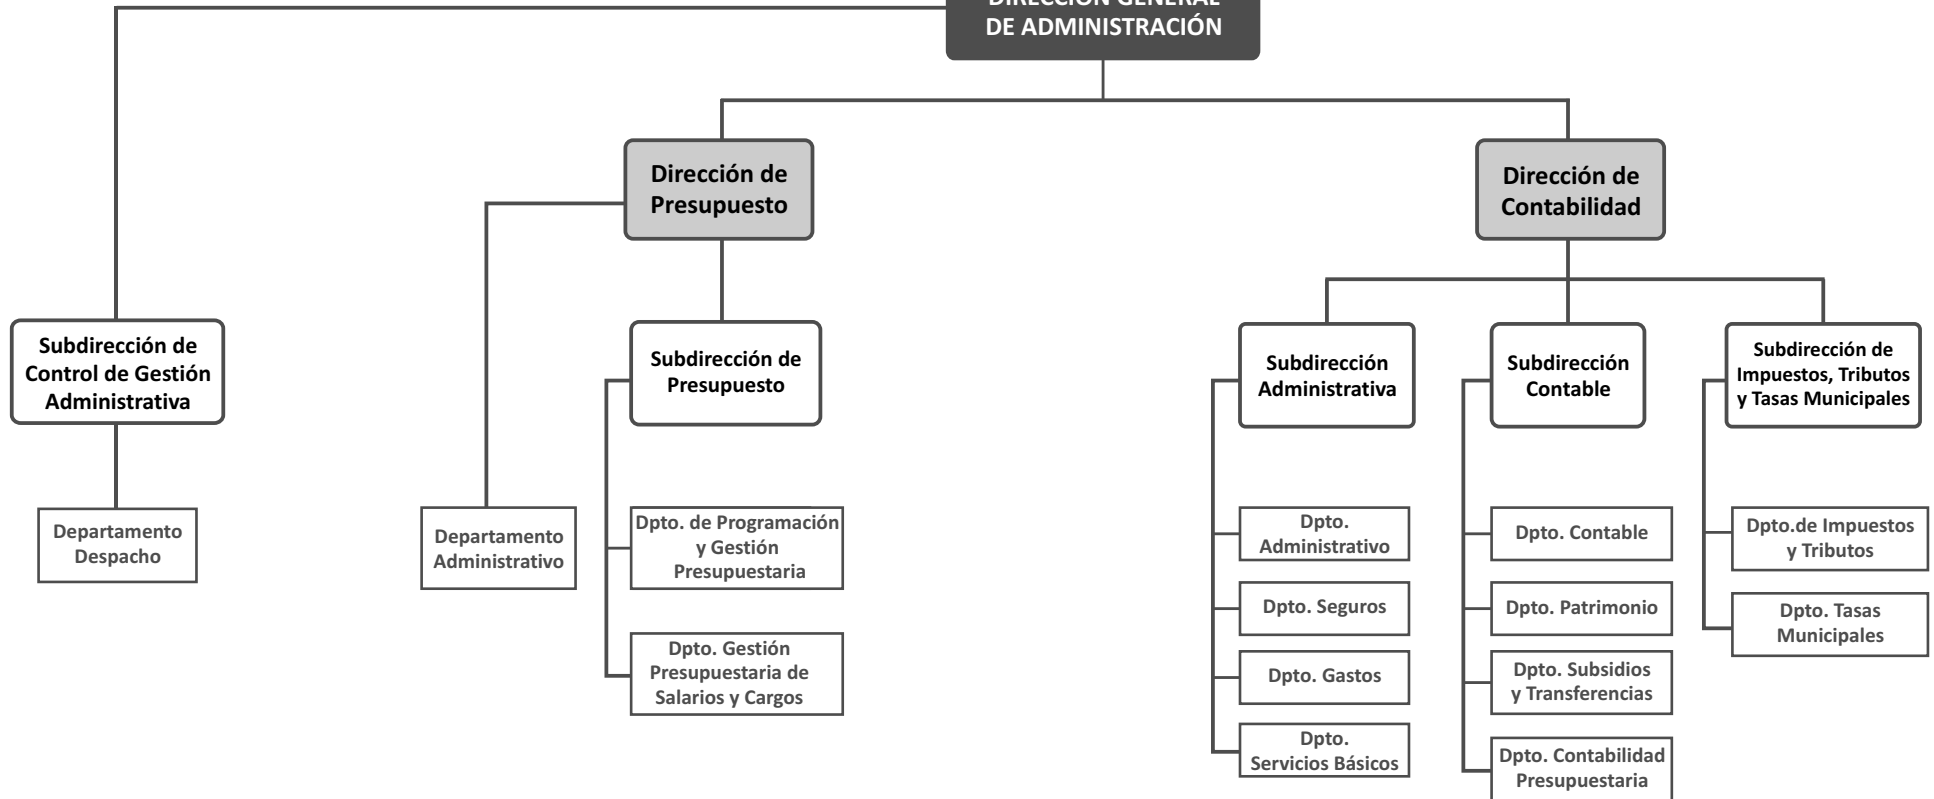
DIRECCIÓN GENERAL DE ADMINISTRACIÓN

Dirección de Presupuesto

Dirección de Contabilidad

Subdirección de Control de Gestión Administrativa

Departamento Despacho

Departamento Administrativo

Subdirección de Presupuesto

Dpto. de Programación y Gestión Presupuestaria

Dpto. Gestión Presupuestaria de Salarios y Cargos

Subdirección Administrativa

Dpto. Administrativo

Dpto. Seguros

Dpto. Gastos

Dpto. Servicios Básicos

Subdirección Contable

Dpto. Contable

Dpto. Patrimonio

Dpto. Subsidios y Transferencias

Dpto. Contabilidad Presupuestaria

Subdirección de Impuestos, Tributos y Tasas Municipales

Dpto.de Impuestos y Tributos

Dpto. Tasas Municipales